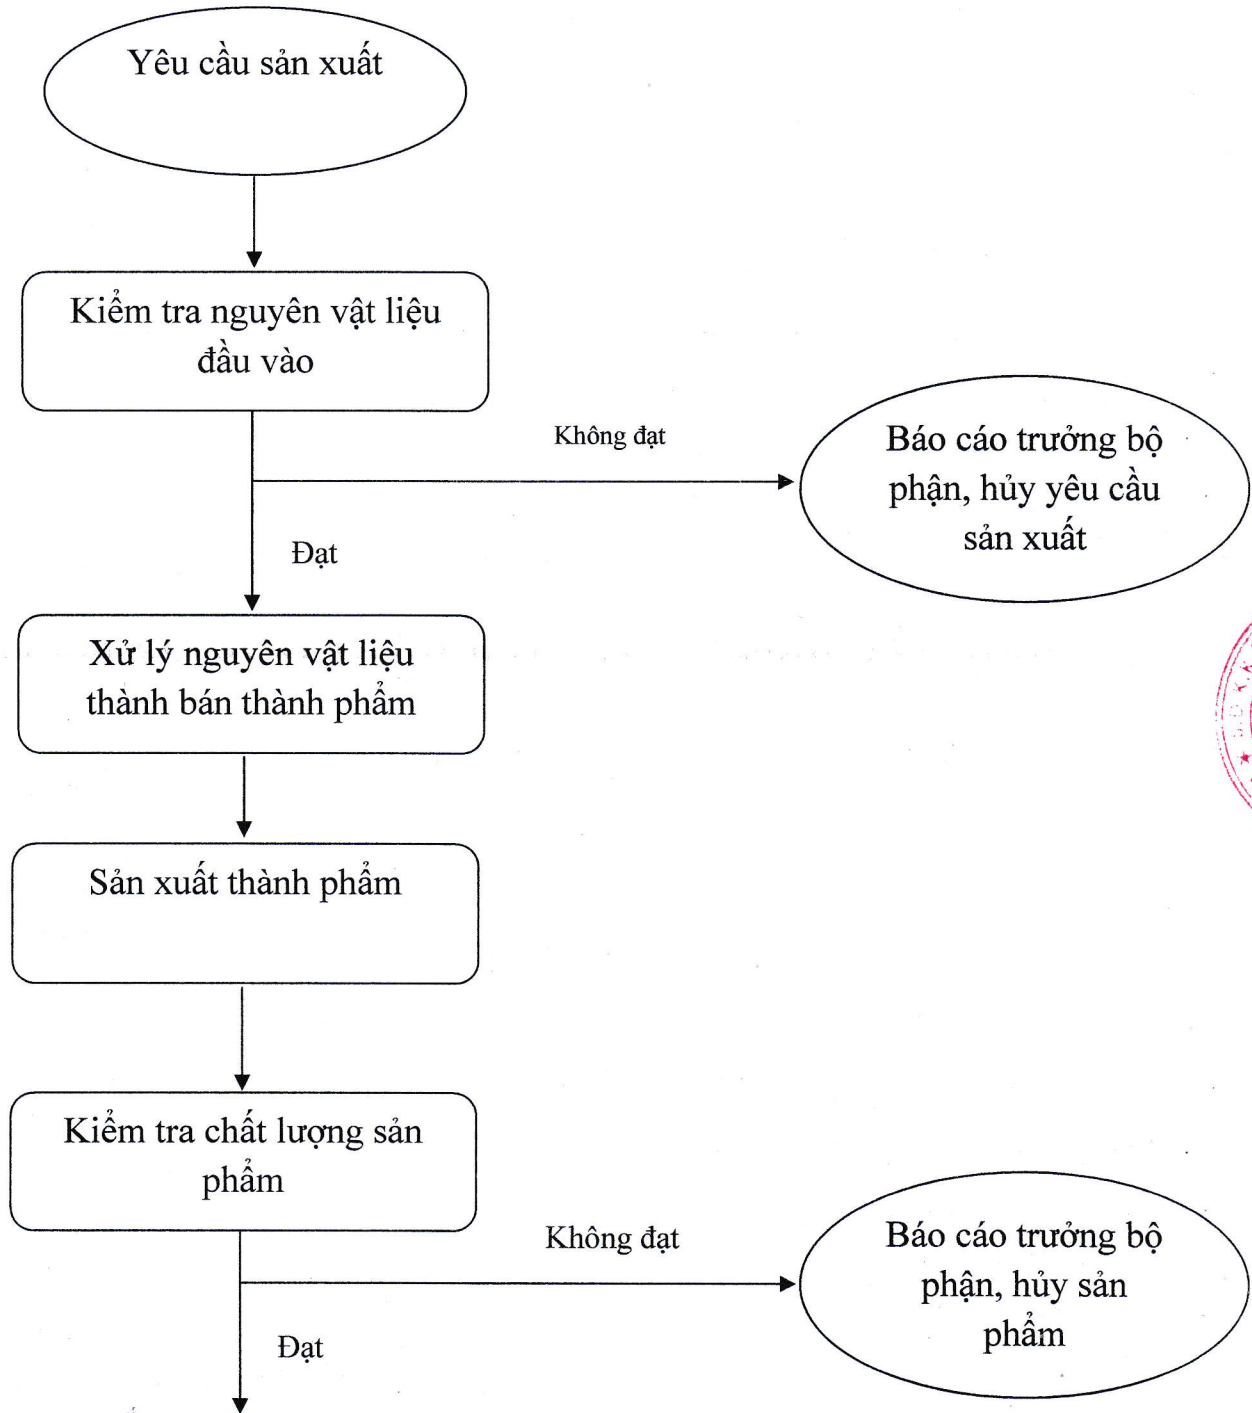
Yêu cầu sản xuất

Kiểm tra nguyên vật liệu đầu vào

Không đạt

Báo cáo trưởng bộ phận, hủy yêu cầu sản xuất

Đạt

Xử lý nguyên vật liệu thành bán thành phẩm

Sản xuất thành phẩm

Kiểm tra chất lượng sản phẩm

Không đạt

Báo cáo trưởng bộ phận, hủy sản phẩm

Đạt